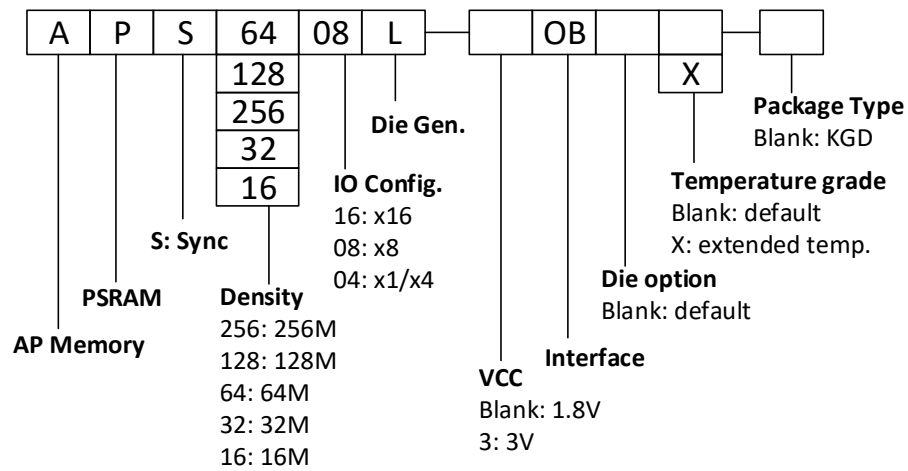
A P S 64 08 L OB

128
256
32
16

X

Package Type
Blank: KGD

Die Gen.

Temperature grade
Blank: default
X: extended temp.

IO Config.
16: x16
08: x8
04: x1/x4

S: Sync

Die option
Blank: default

PSRAM

Density
256: 256M
128: 128M
64: 64M
32: 32M
16: 16M

AP Memory

Interface

VCC
Blank: 1.8V
3: 3V